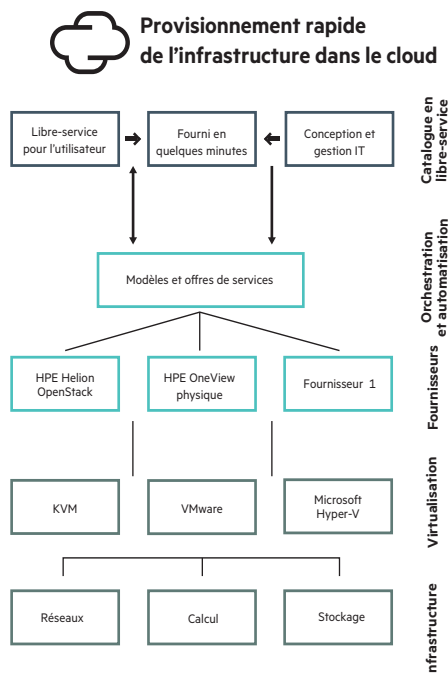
Provisionnement rapide de l'infrastructure dans le cloud

Libre-service pour l'utilisateur

Fourni en quelques minutes

Conception et gestion IT

Catalogue en libre-service

Modèles et offres de services

Orchestration et automatisation

HPE Helion OpenStack

HPE OneView physique

Fournisseur 1

Fournisseurs

KVM

VMware

Microsoft Hyper-V

Virtualisation

Réseaux

Calcul

Stockage

nfrastructure